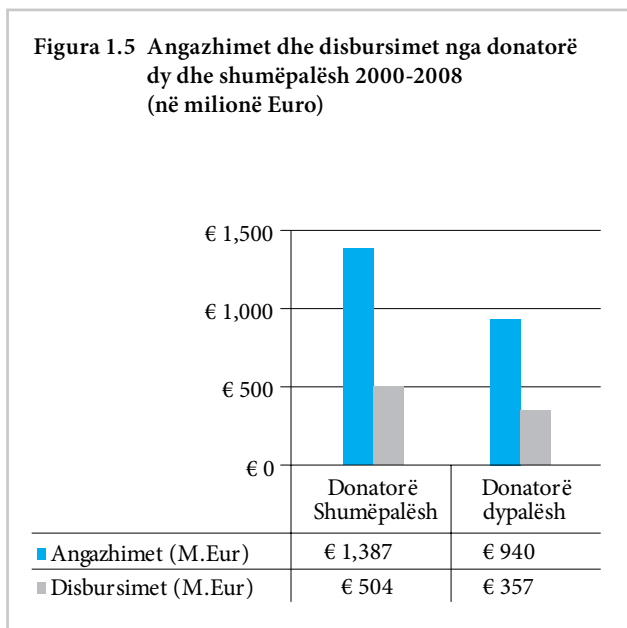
Figura 1.5 Angazhimet dhe disbursimet nga donatorë dy dhe shumëpalësh 2000-2008 (në milionë Euro)

€ 1,500
€ 1,000
€ 500
€ 0

| | Donatorë Shumëpalësh | Donatorë dypalësh |
|---|---|---|
| Angazhimet (M.Eur) | € 1,387 | € 940 |
| Disbursimet (M.Eur) | € 504 | € 357 |